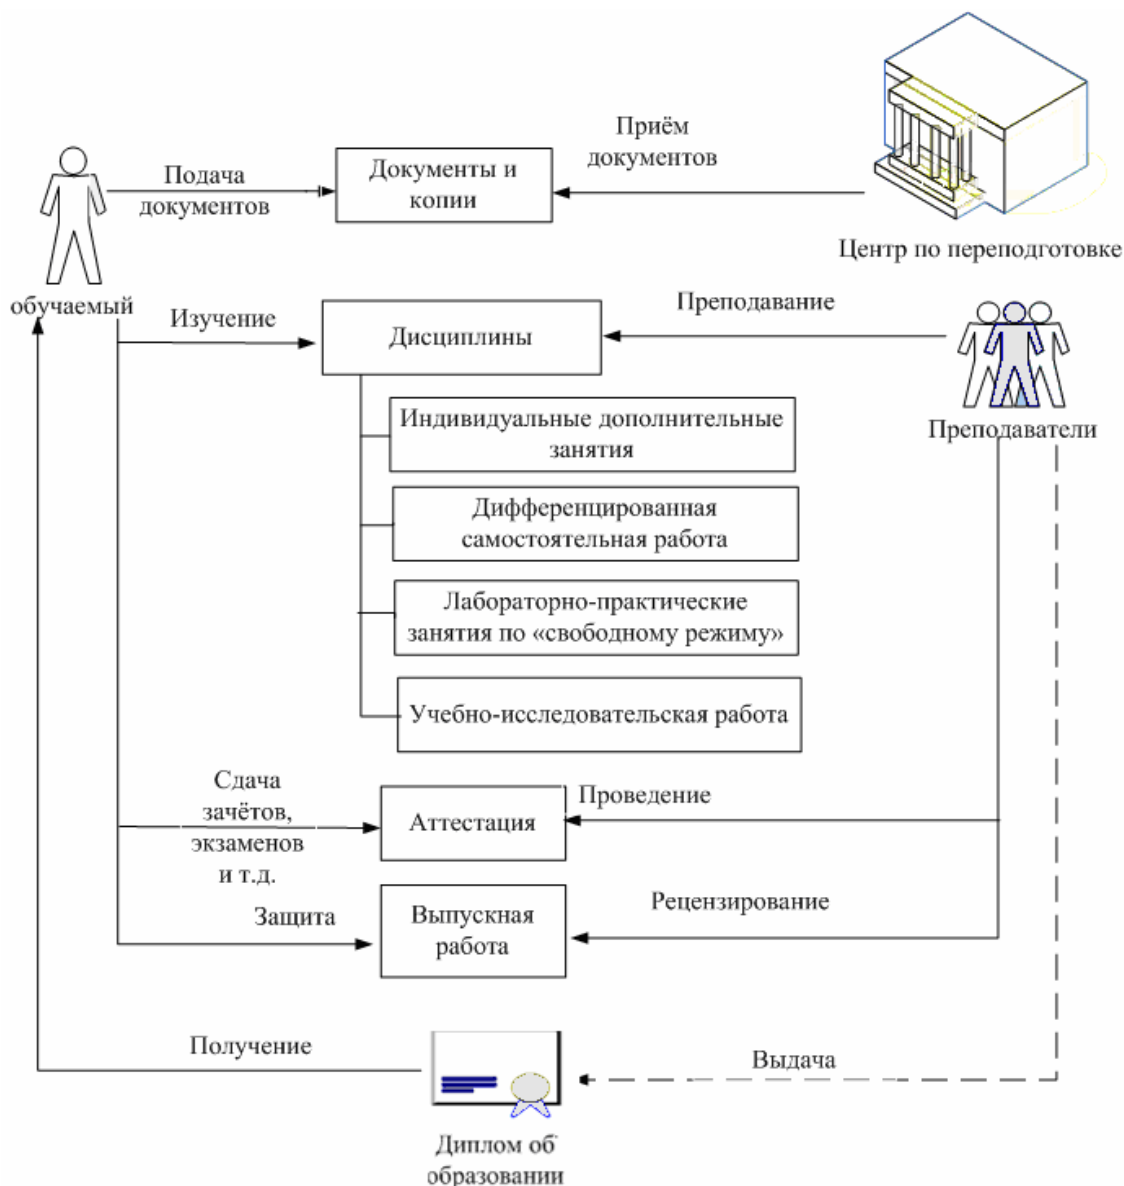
Подача документов

Документы и копии

Приём документов

Центр по переподготовке

обучаемый

Изучение

Дисциплины

Преподавание

Преподаватели

Индивидуальные дополнительные занятия

Дифференцированная самостоятельная работа

Лабораторно-практические занятия по «свободному режиму»

Учебно-исследовательская работа

Сдача зачётов, экзаменов и т.д.

Аттестация

Проведение

Защита

Выпускная работа

Рецензирование

Получение

Выдача

Диплом об образовании